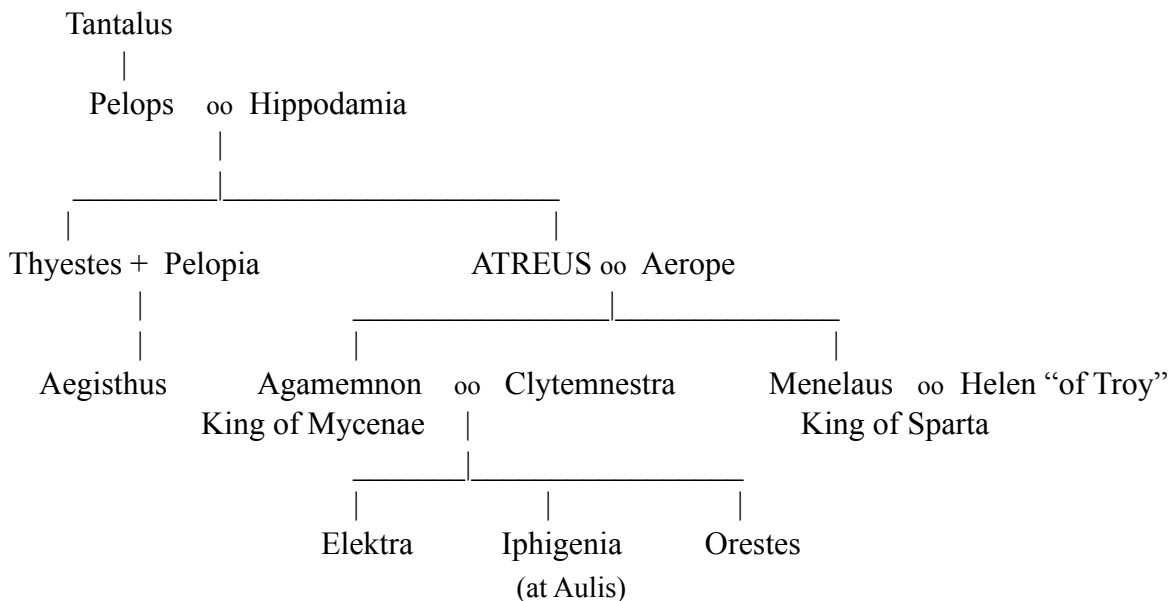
Tantalus

Pelops oo Hippodamia

Thyestes + Pelopia

ATREUS oo Aerope

Aegisthus

Agamemnon oo Clytemnestra
King of Mycenae

Menelaus oo Helen "of Troy"
King of Sparta

Elektra

Iphigenia
(at Aulis)

Orestes